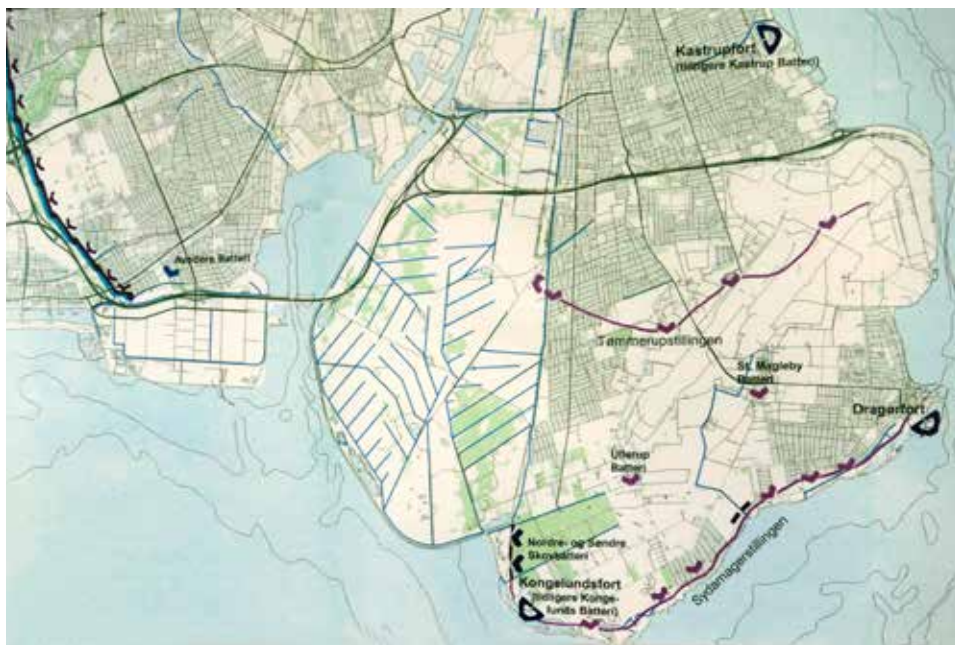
Kastrupfort
(tidligere Kastrup Batteri)

Avedøre Batteri

Tømmerupstillingen

St. Magleby Batteri

Dragørfort

Ullerup Batteri

Nordre- og Søndre Skovbatteri

Kongelundsfort
(tidligere Kongelunds Batteri)

Sydamagerstillingen